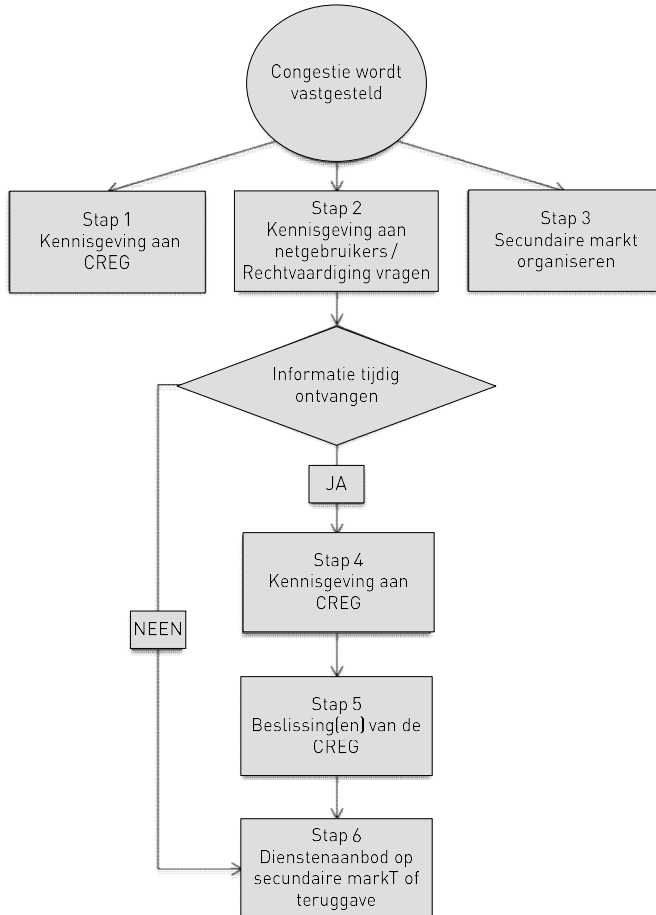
Congestie wordt vastgesteld

Stap 1
Kennisgeving aan CREG

Stap 2
Kennisgeving aan netgebruikers / Rechtvaardiging vragen

Stap 3
Secundaire markt organiseren

Informatie tijdig ontvangen

JA

NEEN

Stap 4
Kennisgeving aan CREG

Stap 5
Beslissing(en) van de CREG

Stap 6
Dienstenaanbod op secundaire markT of teruggave